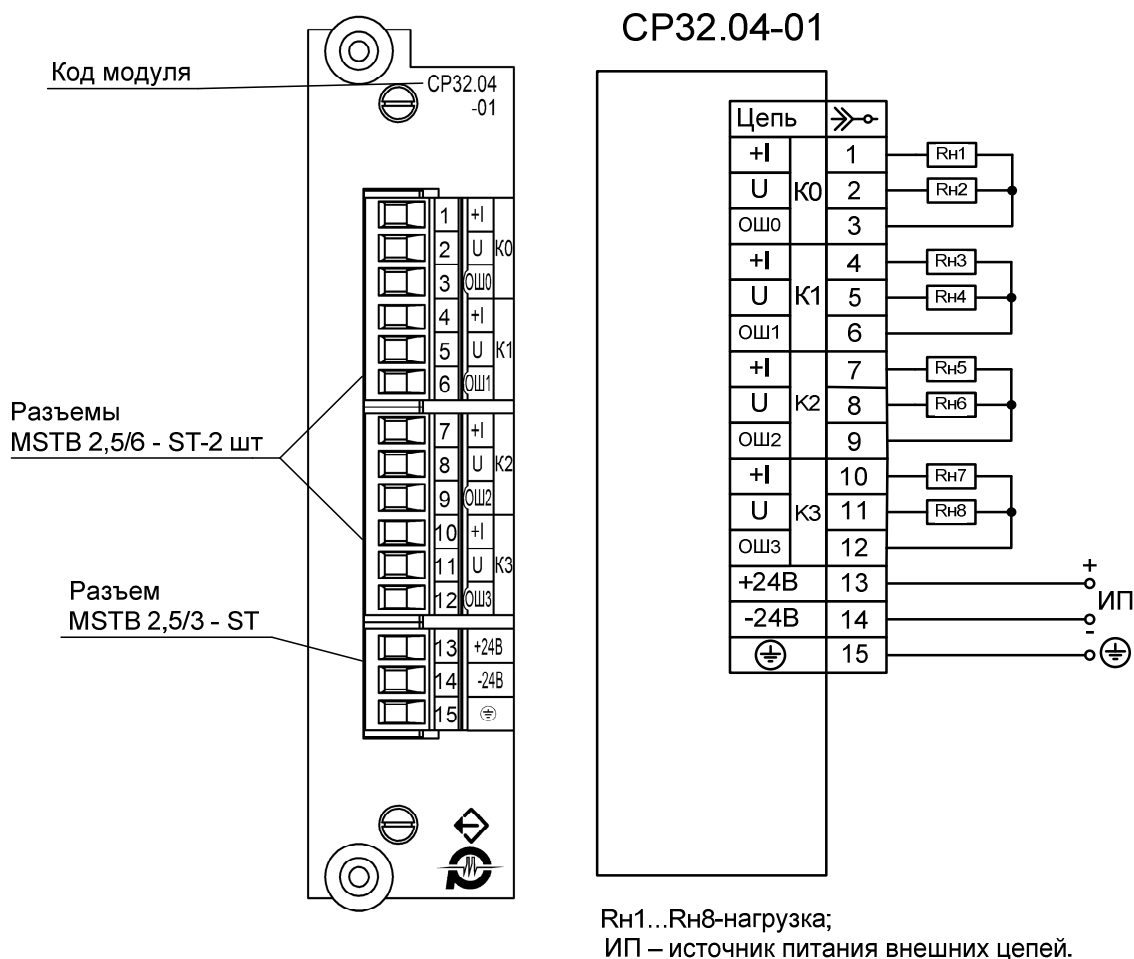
Код модуля

CP32.04 -01

| 1 | +I | K0 |
|---|---|---|
| 2 | U | |
| 3 | ОШ0 | |
| 4 | +I | K1 |
| 5 | U | |
| 6 | ОШ1 | |
| 7 | +I | K2 |
| 8 | U | |
| 9 | ОШ2 | |
| 10 | +I | K3 |
| 11 | U | |
| 12 | ОШ3 | |
| 13 | +24В | |
| 14 | -24В | |
| 15 | ⏚ | |

Разъемы MSTB 2,5/6 - ST-2 шт

Разъем MSTB 2,5/3 - ST

CP32.04-01

| Цепь | | ≫ |
|---|---|---|
| +I | K0 | 1 |
| U | | 2 |
| ОШ0 | | 3 |
| +I | K1 | 4 |
| U | | 5 |
| ОШ1 | | 6 |
| +I | K2 | 7 |
| U | | 8 |
| ОШ2 | | 9 |
| +I | K3 | 10 |
| U | | 11 |
| ОШ3 | | 12 |
| +24В | | 13 |
| -24В | | 14 |
| ⏚ | | 15 |

Rн1 Rн2 Rн3 Rн4 Rн5 Rн6 Rн7 Rн8

+ ИП -

Rн1...Rн8-нагрузка;
ИП – источник питания внешних цепей.